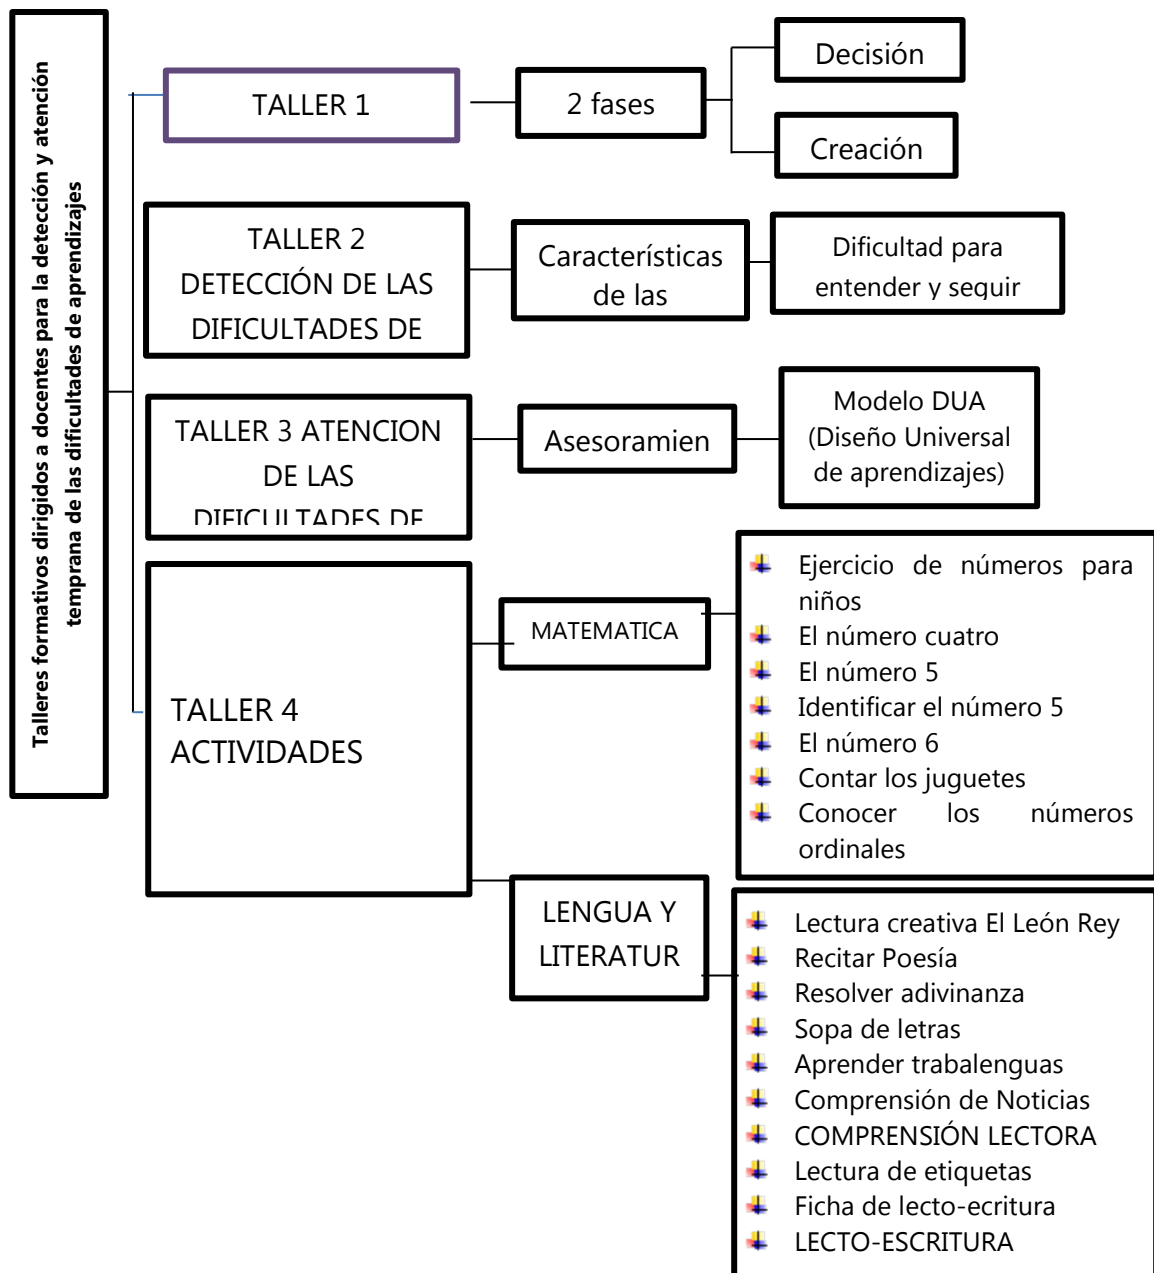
Talleres formativos dirigidos a docentes para la detección y atención temprana de las dificultades de aprendizajes

TALLER 1

2 fases

Decisión

Creación

TALLER 2 DETECCIÓN DE LAS DIFICULTADES DE

Características de las

Dificultad para entender y seguir

TALLER 3 ATENCION DE LAS DIFICULTADES DE

Asesoramien

Modelo DUA (Diseño Universal de aprendizajes)

TALLER 4 ACTIVIDADES

MATEMATICA

Ejercicio de números para niños
El número cuatro
El número 5
Identificar el número 5
El número 6
Contar los juguetes
Conocer los números ordinales

LENGUA Y LITERATUR

Lectura creativa El León Rey
Recitar Poesía
Resolver adivinanza
Sopa de letras
Aprender trabalenguas
Comprensión de Noticias
COMPRENSIÓN LECTORA
Lectura de etiquetas
Ficha de lecto-ecritura
LECTO-ESCRITURA